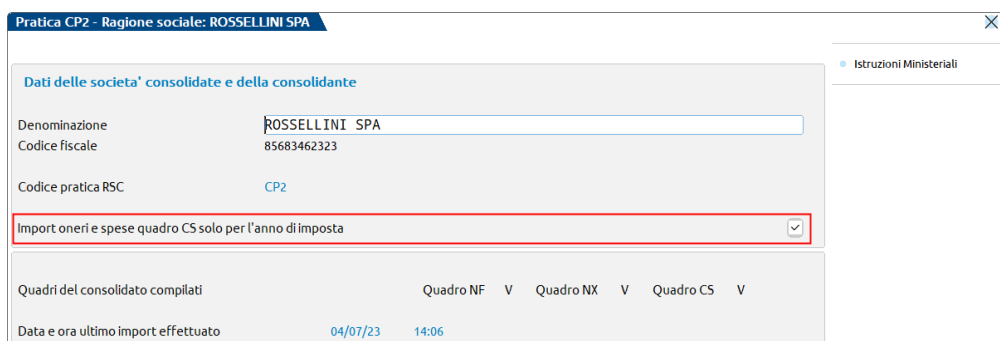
Pratica CP2 - Ragione sociale: ROSSELLINI SPA

Istruzioni Ministeriali

Dati delle societa' consolidate e della consolidante

Denominazione ROSSELLINI SPA
Codice fiscale 85683462323

Codice pratica RSC CP2

Import oneri e spese quadro CS solo per l'anno di imposta

Quadri del consolidato compilati Quadro NF V Quadro NX V Quadro CS V

Data e ora ultimo import effettuato 04/07/23 14:06